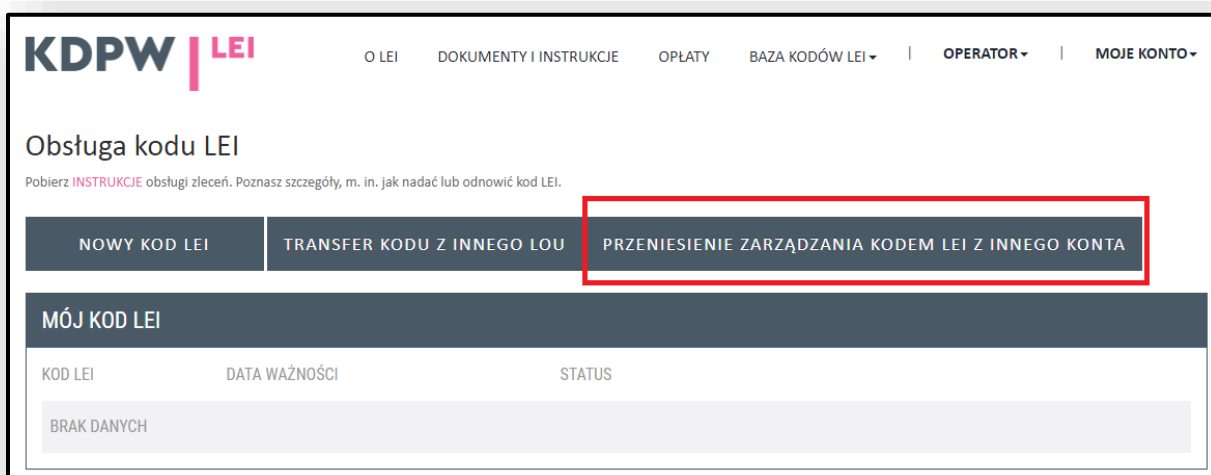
KDPW | LEI

O LEI DOKUMENTY I INSTRUKCJE OPŁATY BAZA KODÓW LEI ▾ | OPERATOR ▾ | MOJE KONTO ▾

Obsługa kodu LEI

Pobierz INSTRUKCJE obsługi zleceń. Poznasz szczegóły, m. in. jak nadać lub odnowić kod LEI.

NOWY KOD LEI

TRANSFER KODU Z INNEGO LOU

PRZENIESIENIE ZARZĄDZANIA KODEM LEI Z INNEGO KONTA

MÓJ KOD LEI

| KOD LEI | DATA WAŻNOŚCI | STATUS |
|---|---|---|
| BRAK DANYCH | | |